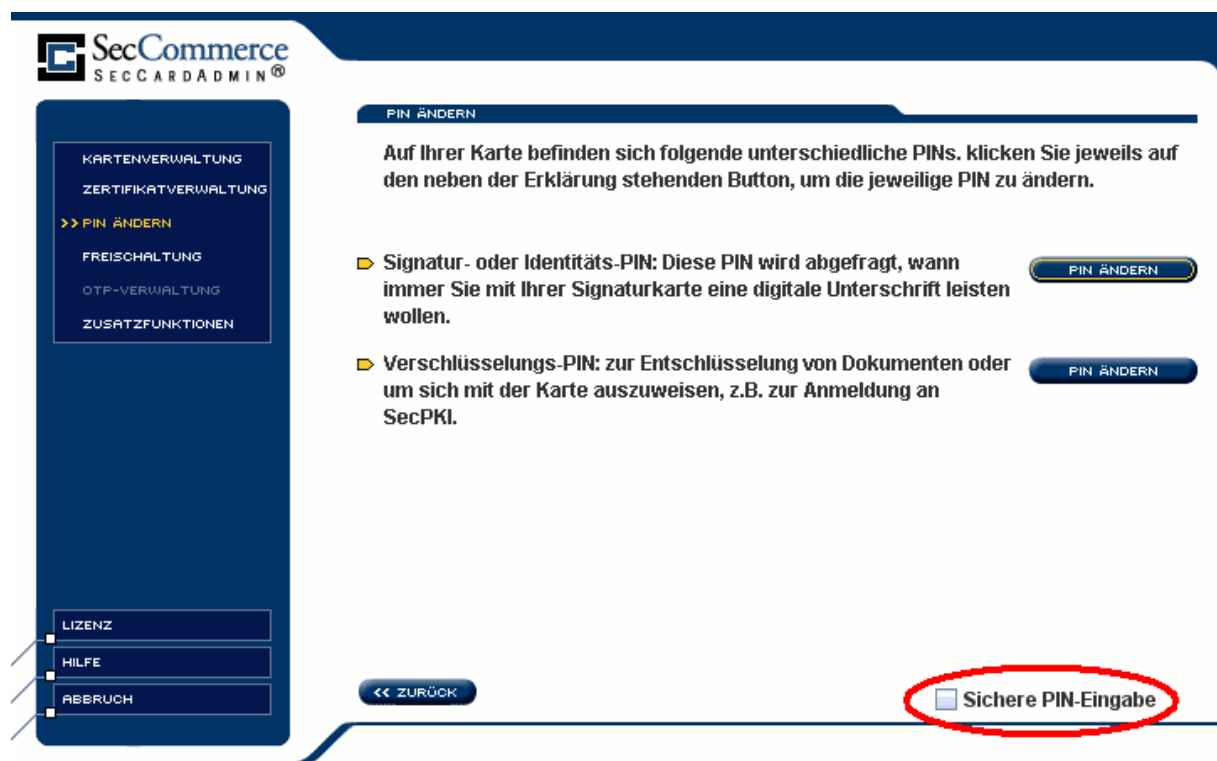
SecCommerce
SECCARDADMIN®

KARTENVERWALTUNG
ZERTIFIKATVERWALTUNG
>> PIN ÄNDERN
FREISCHALTUNG
OTP-VERWALTUNG
ZUSATZFUNKTIONEN

PIN ÄNDERN

Auf Ihrer Karte befinden sich folgende unterschiedliche PINs. klicken Sie jeweils auf den neben der Erklärung stehenden Button, um die jeweilige PIN zu ändern.

Signatur- oder Identitäts-PIN: Diese PIN wird abgefragt, wann immer Sie mit Ihrer Signaturkarte eine digitale Unterschrift leisten wollen.

PIN ÄNDERN

Verschlüsselungs-PIN: zur Entschlüsselung von Dokumenten oder um sich mit der Karte auszuweisen, z.B. zur Anmeldung an SecPKI.

PIN ÄNDERN

LIZENZ
HILFE
ABBRUCH

<< ZURÜCK

Sichere PIN-Eingabe